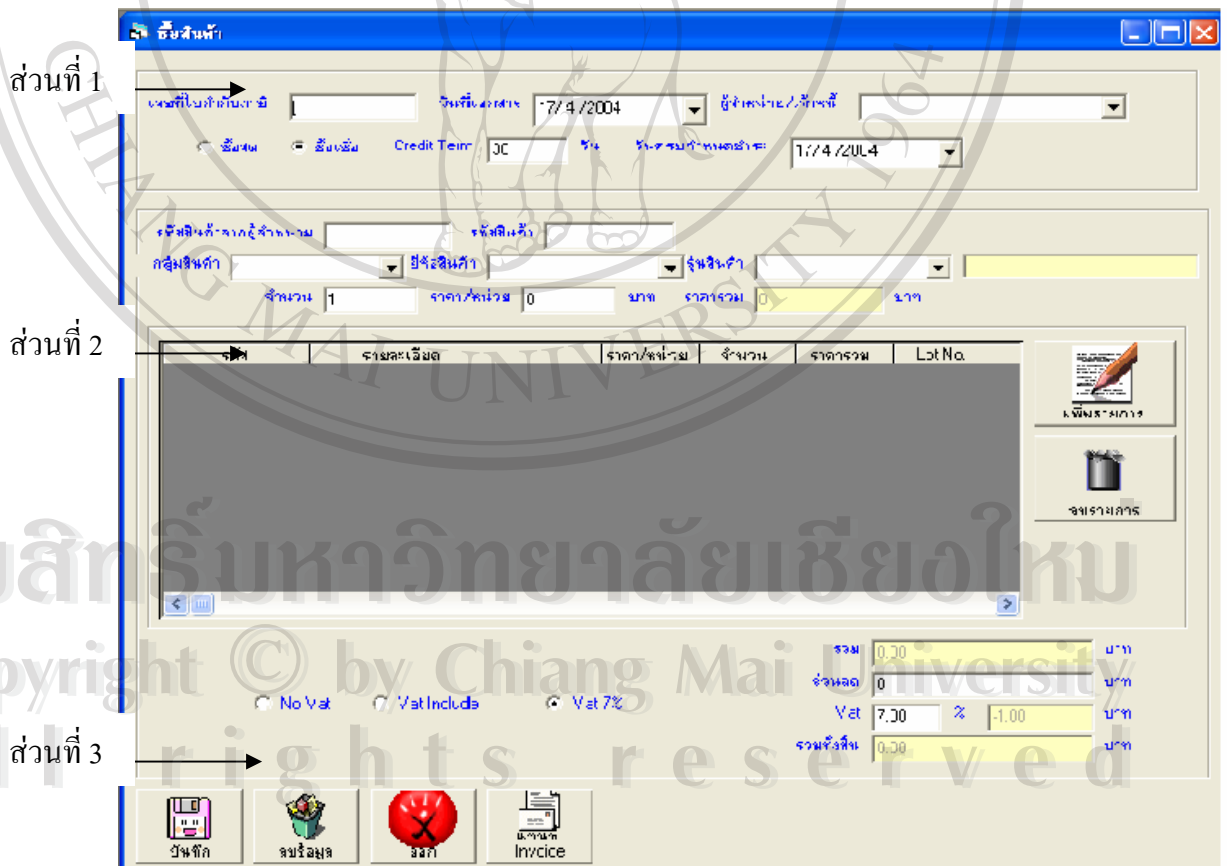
ซื้อสินค้า

ส่วนที่ 1

เลขที่ใบกำกับภาษี 1 วันที่เอกสาร 17/4/2004 ผู้จำหน่าย/เจ้าหนี้

ซื้อสด ซื้อเชื่อ Credit Term 30 วัน วันครบกำหนดชำระ 17/4/2004

รหัสสินค้าจากผู้จำหน่าย รหัสสินค้า

กลุ่มสินค้า ยี่ห้อสินค้า รุ่นสินค้า

จำนวน 1 ราคา/หน่วย 0 บาท ราคารวม 0 บาท

ส่วนที่ 2

| รหัส | รายละเอียด | ราคา/หน่วย | จำนวน | ราคารวม | Lot No. |
|---|---|---|---|---|---|

เพิ่มรายการ

ลบรายการ

รวม 0.00 บาท

ส่วนลด 0 บาท

No Vat Vat Include Vat 7%

Vat 7.00 % -1.00 บาท

รวมทั้งสิ้น 0.00 บาท

ส่วนที่ 3

บันทึก ลบข้อมูล ออก Invoice

ลิขสิทธิ์มหาวิทยาลัยเชียงใหม่
Copyright © by Chiang Mai University
All rights reserved